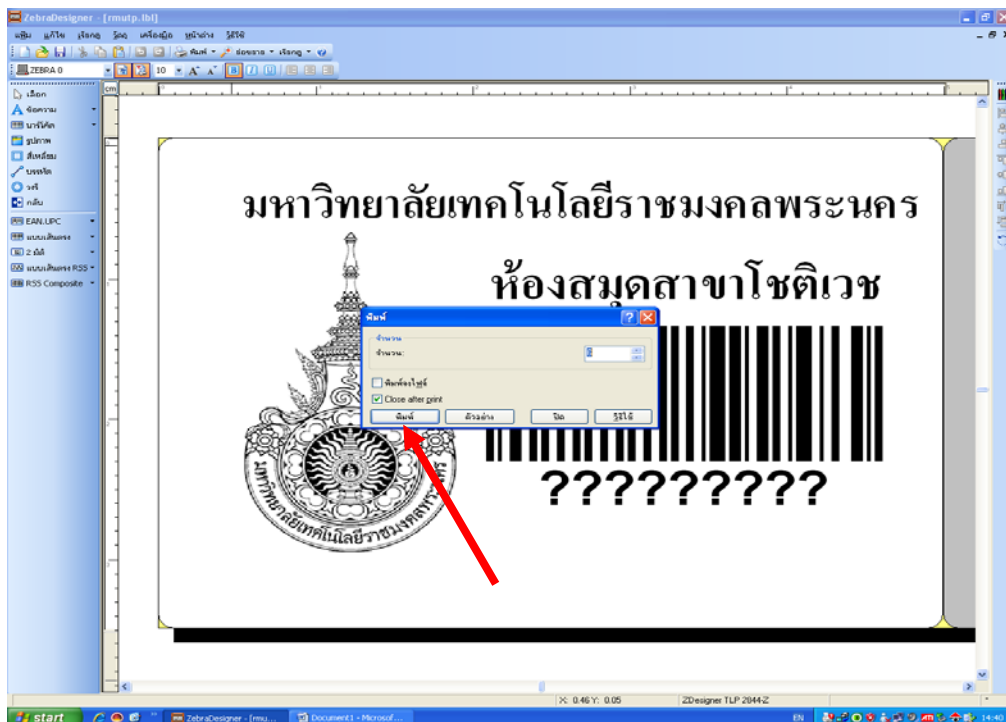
ZebraDesigner - [rmutp.lbl]

แฟ้ม แก้ไข เรียกดู วัตถุ เครื่องมือ หน้าต่าง วิธีใช้

พิมพ์ ส่งออก เรียกดู

ZEBRA 0 10

เลือก
ข้อความ
บาร์โค้ด
รูปภาพ
สี่เหลี่ยม
บรรทัด
วงรี
กลับ
EAN.UPC
แบบเส้นตรง
2 มิติ
แบบเส้นตรง RSS
RSS Composite

cm

มหาวิทยาลัยเทคโนโลยีราชมงคลพระนคร

ห้องสมุดสาขาโชติเวช

มหาวิทยาลัยเทคโนโลยีราชมงคลพระนคร

?????????

พิมพ์

จำนวน
จำนวน: 2

พิมพ์ลงไฟล์
Close after print

พิมพ์ ตัวอย่าง ปิด วิธีใช้

X: 0.46 Y: 0.05 ZDesigner TLP 2844-Z

start ZebraDesigner - [rmu... Document1 - Microsof... EN 14:46